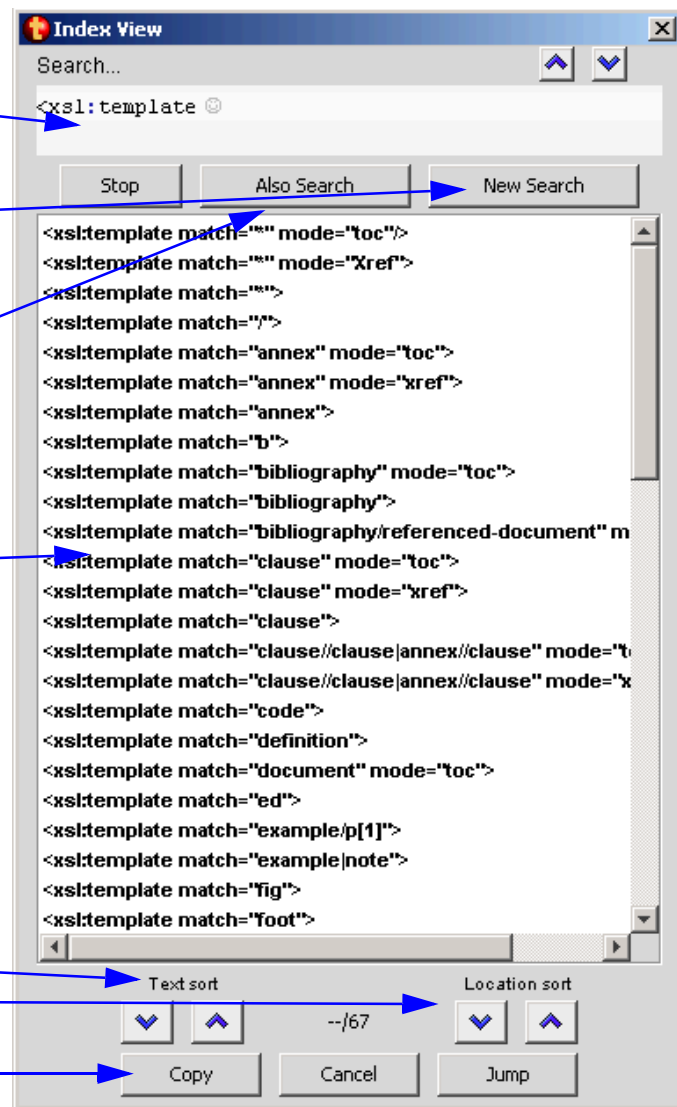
Index View

Search...

<xsl:template ☺

Stop
Also Search
New Search

<xsl:template match="*" mode="toc"/>
<xsl:template match="*" mode="Xref">
<xsl:template match="*">
<xsl:template match="/">
<xsl:template match="annex" mode="toc">
<xsl:template match="annex" mode="xref">
<xsl:template match="annex">
<xsl:template match="b">
<xsl:template match="bibliography" mode="toc">
<xsl:template match="bibliography">
<xsl:template match="bibliography/referenced-document" m
<xsl:template match="clause" mode="toc">
<xsl:template match="clause" mode="xref">
<xsl:template match="clause">
<xsl:template match="clause//clause|annex//clause" mode="t
<xsl:template match="clause//clause|annex//clause" mode="x
<xsl:template match="code">
<xsl:template match="definition">
<xsl:template match="document" mode="toc">
<xsl:template match="ed">
<xsl:template match="example/p[1]">
<xsl:template match="example|note">
<xsl:template match="fig">
<xsl:template match="foot">

Text sort
Location sort

--/67

Copy
Cancel
Jump